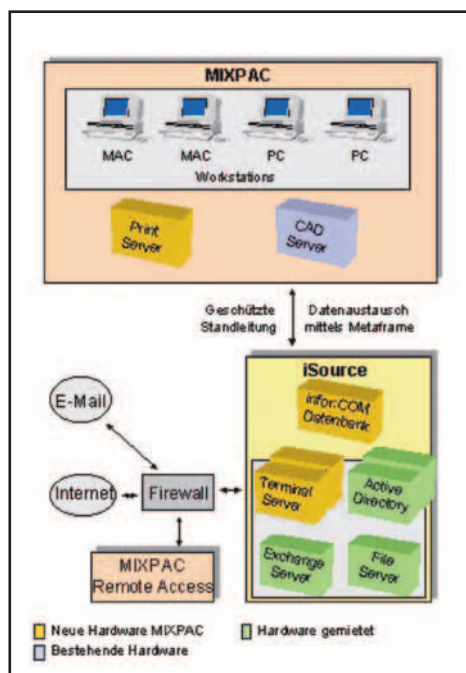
MIXPAC

MAC MAC PC PC
Workstations

Print Server

CAD Server

Geschützte Standleitung

Datenaustausch mittels Metaframe

iSource

infor:COM Datenbank

E-Mail

Internet

Firewall

Terminal Server

Active Directory

Exchange Server

File Server

MIXPAC Remote Access

Neue Hardware MIXPAC
Bestehende Hardware
Hardware gemietet